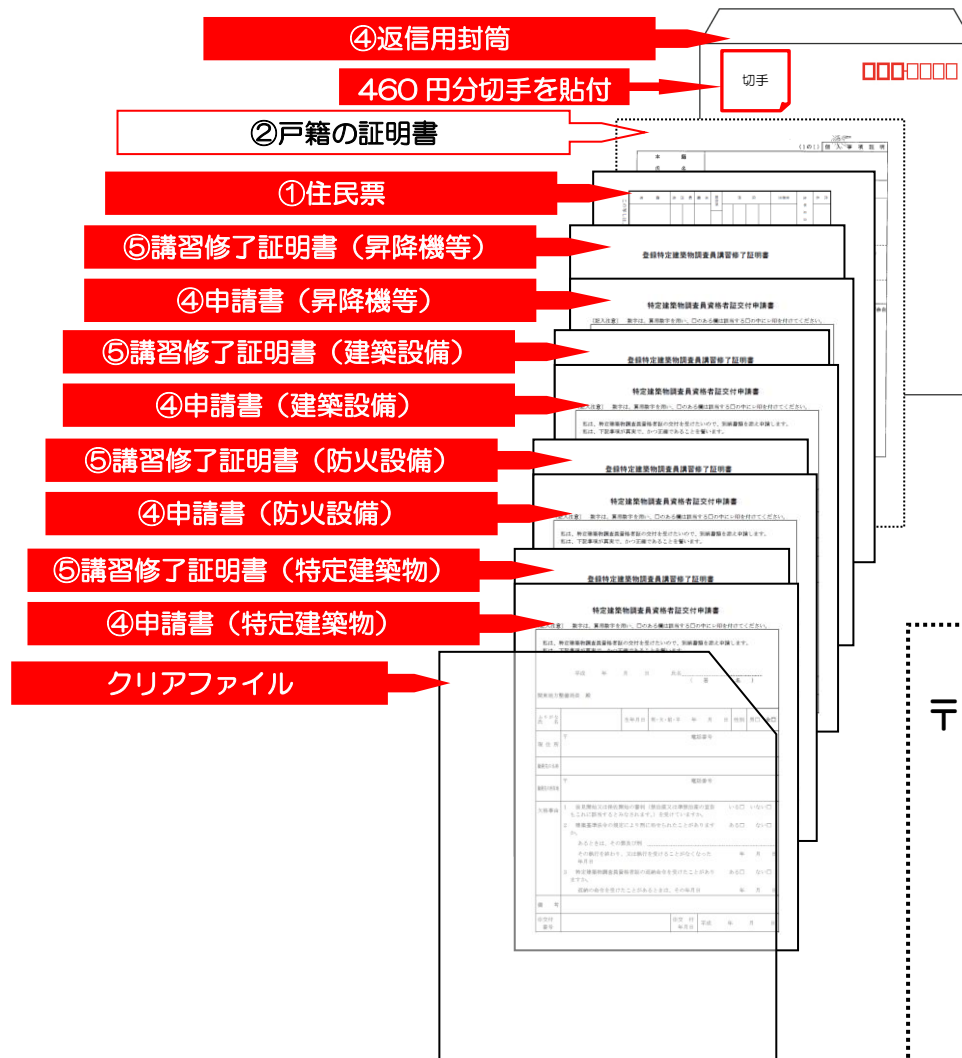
④返信用封筒

460 円分切手を貼付

切手

□□□-□□□□

②戸籍の証明書

①住民票

⑤講習修了証明書（昇降機等）

登録特定建築物調査員講習修了証明書

④申請書（昇降機等）

特定建築物調査員資格者証交付申請書

⑤講習修了証明書（建築設備）

登録特定建築物調査員講習修了証明書

④申請書（建築設備）

特定建築物調査員資格者証交付申請書

⑤講習修了証明書（防火設備）

登録特定建築物調査員講習修了証明書

④申請書（防火設備）

特定建築物調査員資格者証交付申請書

⑤講習修了証明書（特定建築物）

登録特定建築物調査員講習修了証明書

④申請書（特定建築物）

特定建築物調査員資格者証交付申請書

クリアファイル

〒